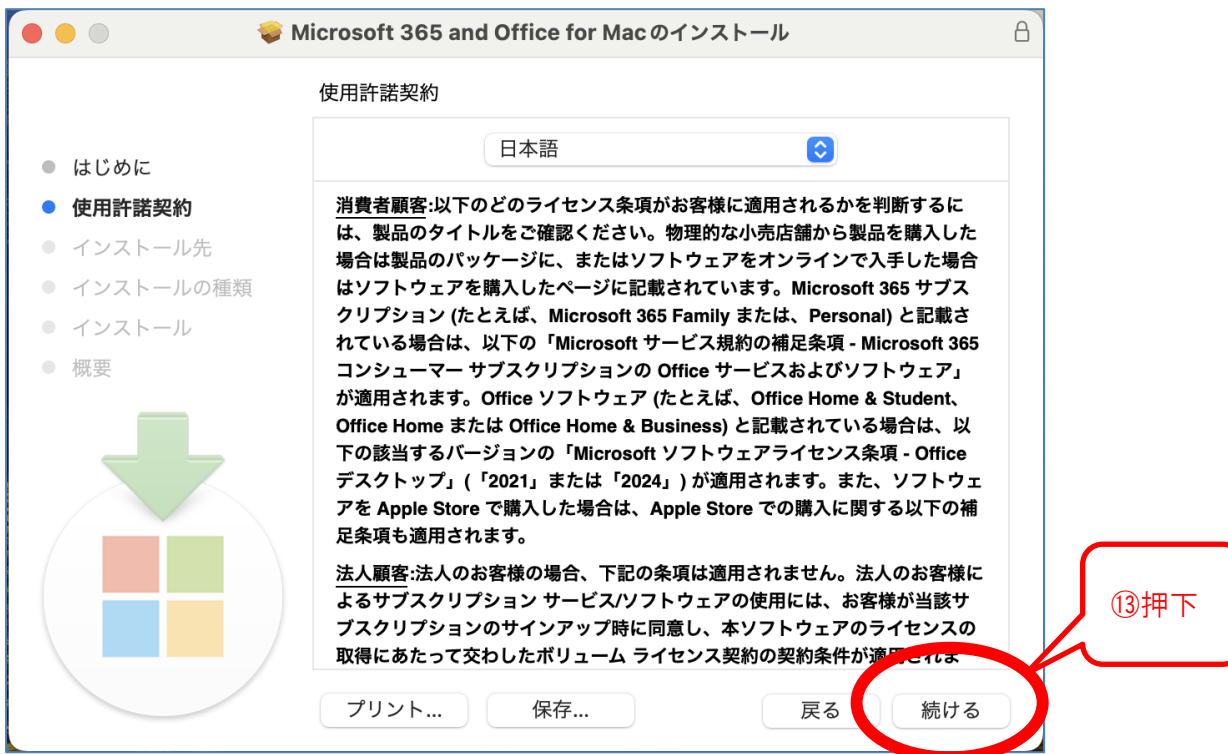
Microsoft 365 and Office for Macのインストール

使用許諾契約

日本語

はじめに
使用許諾契約
インストール先
インストールの種類
インストール
概要

消費者顧客:以下のどのライセンス条項がお客様に適用されるかを判断するには、製品のタイトルをご確認ください。物理的な小売店舗から製品を購入した場合は製品のパッケージに、またはソフトウェアをオンラインで入手した場合はソフトウェアを購入したページに記載されています。Microsoft 365 サブスクリプション (たとえば、Microsoft 365 Family または、Personal) と記載されている場合は、以下の「Microsoft サービス規約の補足条項 - Microsoft 365 コンシューマー サブスクリプションの Office サービスおよびソフトウェア」が適用されます。Office ソフトウェア (たとえば、Office Home & Student、Office Home または Office Home & Business) と記載されている場合は、以下の該当するバージョンの「Microsoft ソフトウェアライセンス条項 - Office デスクトップ」(「2021」または「2024」) が適用されます。また、ソフトウェアを Apple Store で購入した場合は、Apple Store での購入に関する以下の補足条項も適用されます。

法人顧客:法人のお客様の場合、下記の条項は適用されません。法人のお客様によるサブスクリプション サービス/ソフトウェアの使用には、お客様が当該サブスクリプションのサインアップ時に同意し、本ソフトウェアのライセンスの取得にあたって交わしたボリューム ライセンス契約の契約条件が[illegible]

⑬押下

プリント...
保存...
戻る
続ける